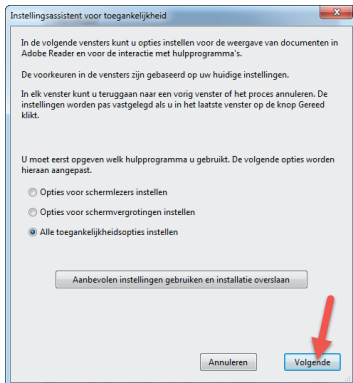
Instellingsassistent voor toegankelijkheid

In de volgende vensters kunt u opties instellen voor de weergave van documenten in Adobe Reader en voor de interactie met hulpprogramma's.

De voorkeuren in de vensters zijn gebaseerd op uw huidige instellingen.

In elk venster kunt u teruggaan naar een vorig venster of het proces annuleren. De instellingen worden pas vastgelegd als u in het laatste venster op de knop Gereed klikt.

U moet eerst opgeven welk hulpprogramma u gebruikt. De volgende opties worden hieraan aangepast.

Opties voor schermlezers instellen

Opties voor schermvergrotingen instellen

Alle toegankelijkheidsopties instellen

Aanbevolen instellingen gebruiken en installatie overslaan

Annuleren

Volgende